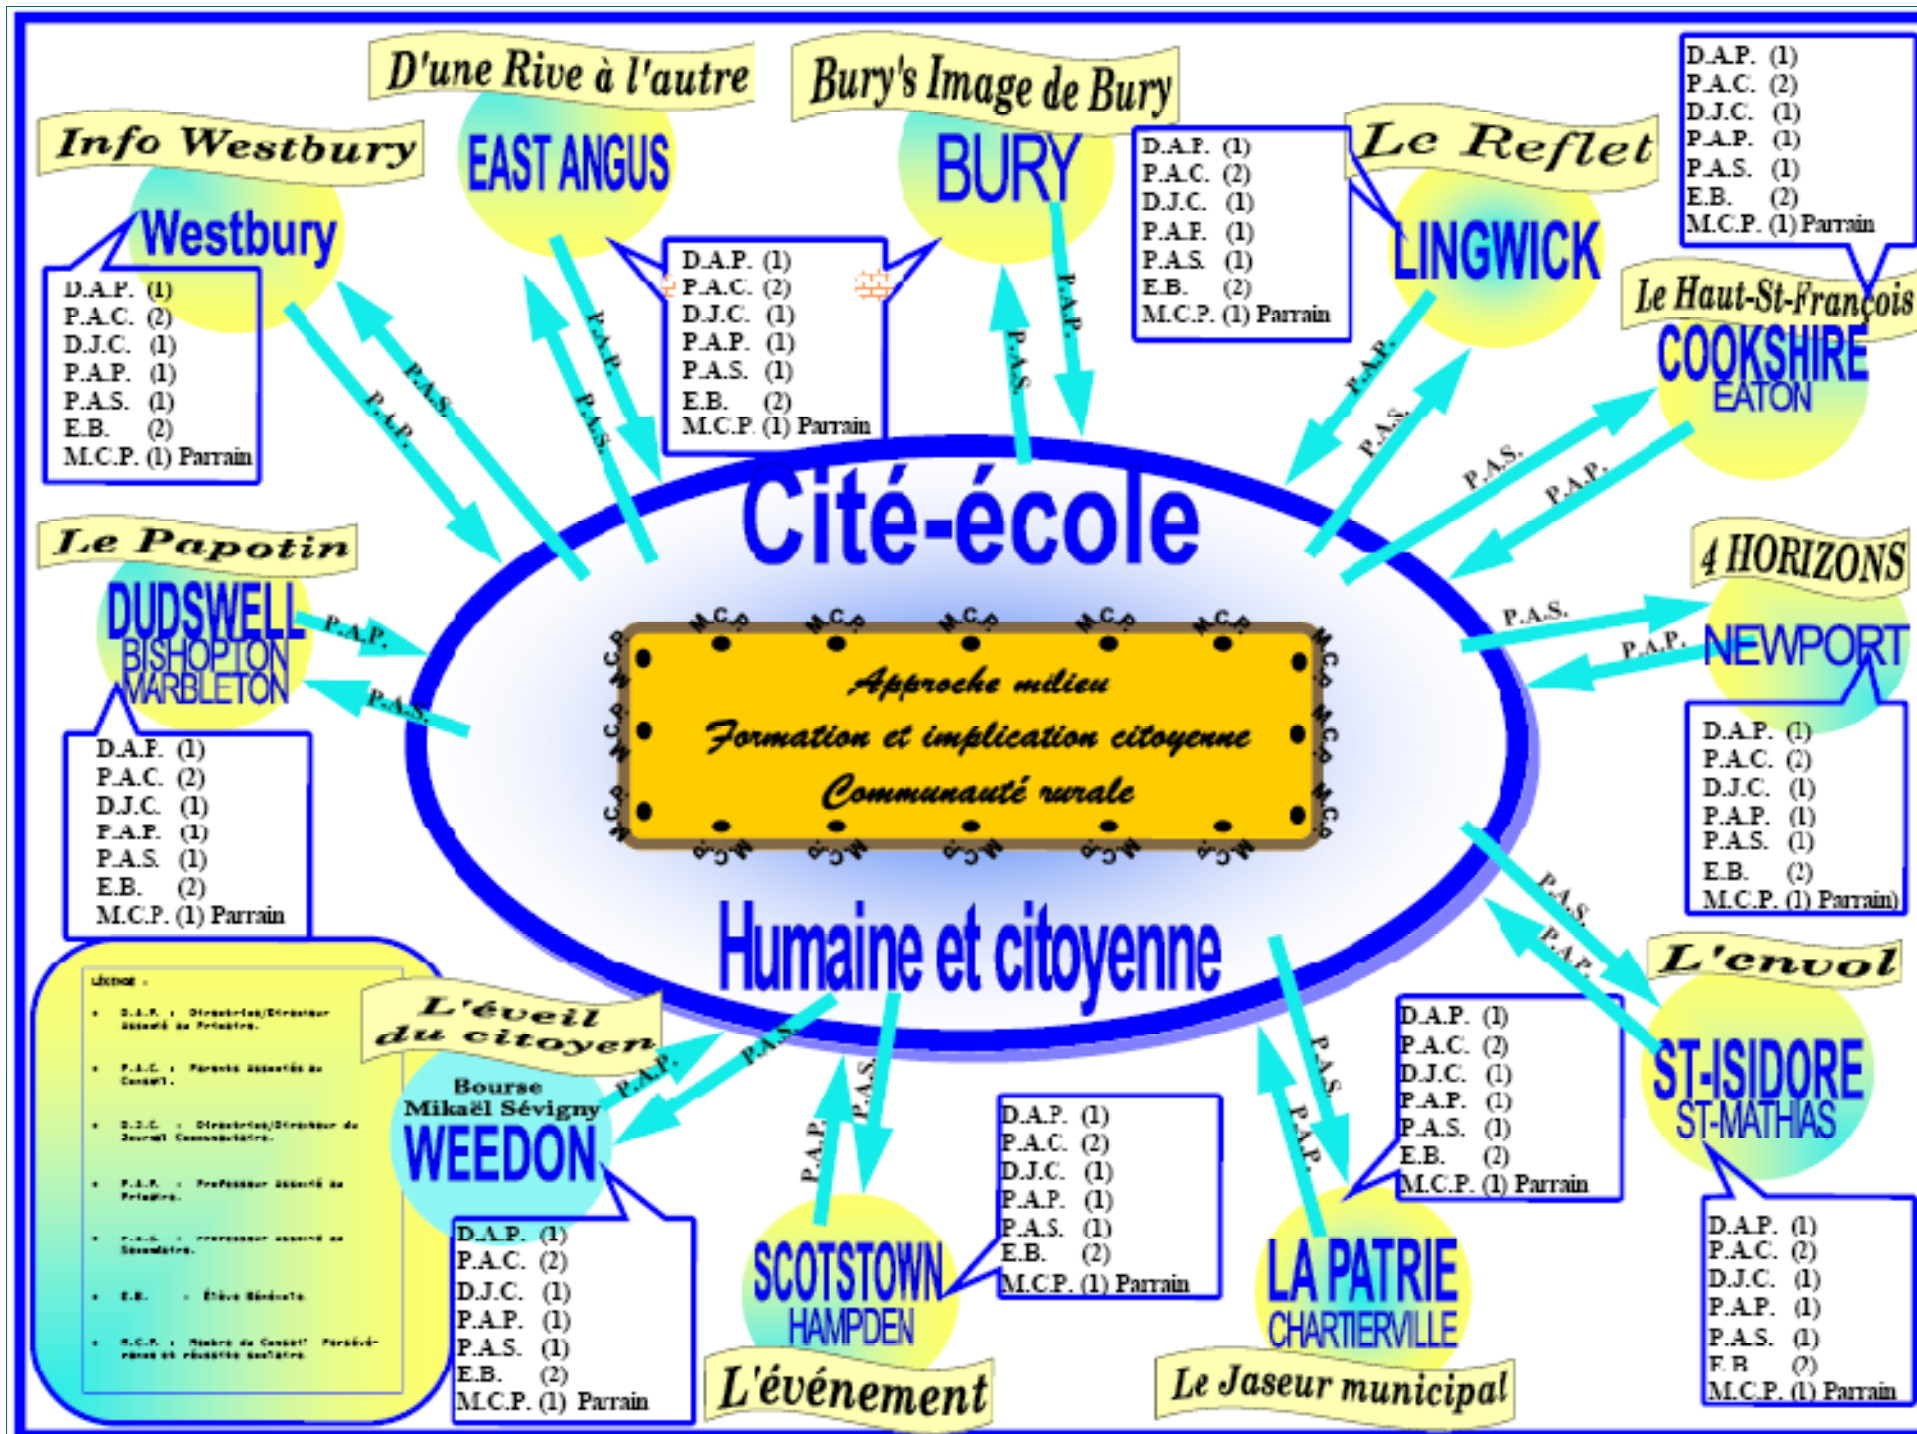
Info Westbury
Westbury
D.A.P. (1)
P.A.C. (2)
D.J.C. (1)
P.A.P. (1)
P.A.S. (1)
E.B. (2)
M.C.P. (1) Parrain

D'une Rive à l'autre
EAST ANGUS
D.A.P. (1)
P.A.C. (2)
D.J.C. (1)
P.A.P. (1)
P.A.S. (1)
E.B. (2)
M.C.P. (1) Parrain

Bury's Image de Bury
BURY
D.A.P. (1)
P.A.C. (2)
D.J.C. (1)
P.A.P. (1)
P.A.S. (1)
E.B. (2)
M.C.P. (1) Parrain

Le Reflet
LINGWICK
D.A.P. (1)
P.A.C. (2)
D.J.C. (1)
P.A.P. (1)
P.A.S. (1)
E.B. (2)
M.C.P. (1) Parrain

Le Haut-St-François
COOKSHIRE
EATON

Le Papotin
DUDSWELL
BISHOPTON
MARBLETON
D.A.P. (1)
P.A.C. (2)
D.J.C. (1)
P.A.P. (1)
P.A.S. (1)
E.B. (2)
M.C.P. (1) Parrain

P.A.S.
P.A.P.

Cité-école
M.C.P.
Approche milieu
Formation et implication citoyenne
Communauté rurale
Humaine et citoyenne

4 HORIZONS
NEWPORT
D.A.P. (1)
P.A.C. (2)
D.J.C. (1)
P.A.P. (1)
P.A.S. (1)
E.B. (2)
M.C.P. (1) Parrain)

L'envol
ST-ISIDORE
ST-MATHIAS
D.A.P. (1)
P.A.C. (2)
D.J.C. (1)
P.A.P. (1)
P.A.S. (1)
E.B. (2)
M.C.P. (1) Parrain

Légende :
• D.A.P. : Directrice/Directeur adjoint au Primaire.
• P.A.C. : Parents associés au Conseil.
• D.J.C. : Directrice/Directeur de Journal Communautaire.
• P.A.P. : Professeur associé au Primaire.
• P.A.S. : Professeur associé au Secondaire.
• E.B. : Élève Bénévole.
• M.C.P. : Membre du Conseil Parrainage et réussite scolaire.

L'éveil du citoyen
Bourse Mikaël Sévigny
WEEDON
D.A.P. (1)
P.A.C. (2)
D.J.C. (1)
P.A.P. (1)
P.A.S. (1)
E.B. (2)
M.C.P. (1) Parrain

SCOTSTOWN
HAMPDEN
L'événement
D.A.P. (1)
P.A.C. (2)
D.J.C. (1)
P.A.P. (1)
P.A.S. (1)
E.B. (2)
M.C.P. (1) Parrain

LA PATRIE
CHARTIERVILLE
Le Jaseur municipal
D.A.P. (1)
P.A.C. (2)
D.J.C. (1)
P.A.P. (1)
P.A.S. (1)
E.B. (2)
M.C.P. (1) Parrain